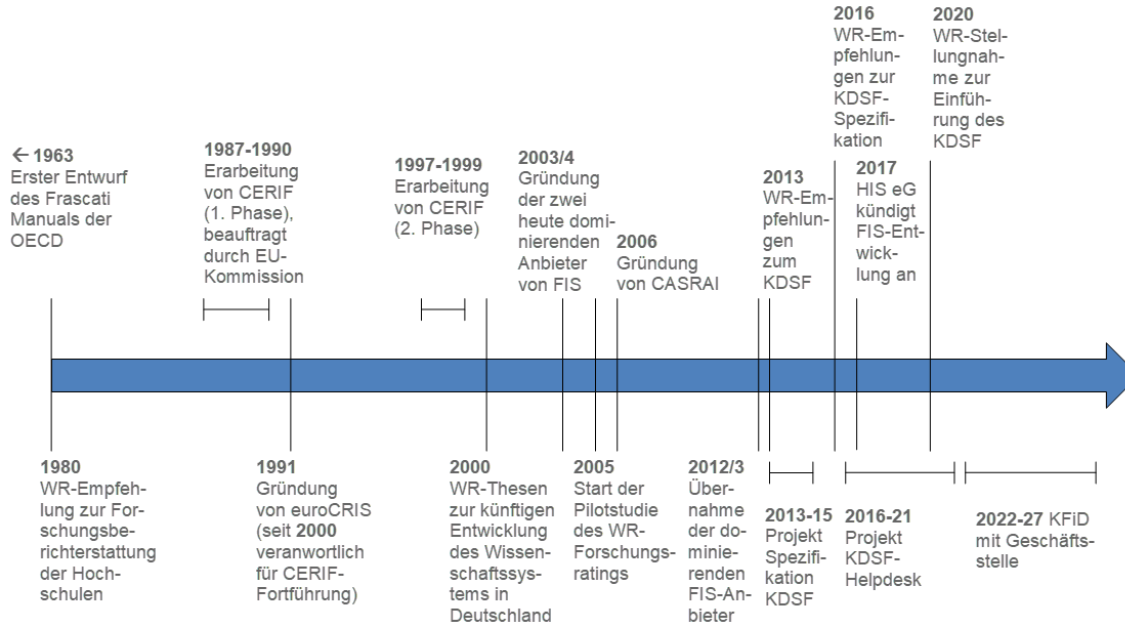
← 1963
Erster Entwurf des Frascati Manuals der OECD

1987-1990
Erarbeitung von CERIF (1. Phase), beauftragt durch EU-Kommission

1997-1999
Erarbeitung von CERIF (2. Phase)

2003/4
Gründung der zwei heute dominierenden Anbieter von FIS

2006
Gründung von CASRAI

2013
WR-Empfehlungen zum KDSF

2016
WR-Empfehlungen zur KDSF-Spezifikation

2017
HIS eG kündigt FIS-Entwicklung an

2020
WR-Stellungnahme zur Einführung des KDSF

1980
WR-Empfehlung zur Forschungsberichterstattung der Hochschulen

1991
Gründung von euroCRIS (seit 2000 veranwortlich für CERIF-Fortführung)

2000
WR-Thesen zur künftigen Entwicklung des Wissenschaftssystems in Deutschland

2005
Start der Pilotstudie des WR-Forschungsratings

2012/3
Übernahme der dominierenden FIS-Anbieter

2013-15
Projekt Spezifikation KDSF

2016-21
Projekt KDSF-Helpdesk

2022-27 KFiD mit Geschäftsstelle